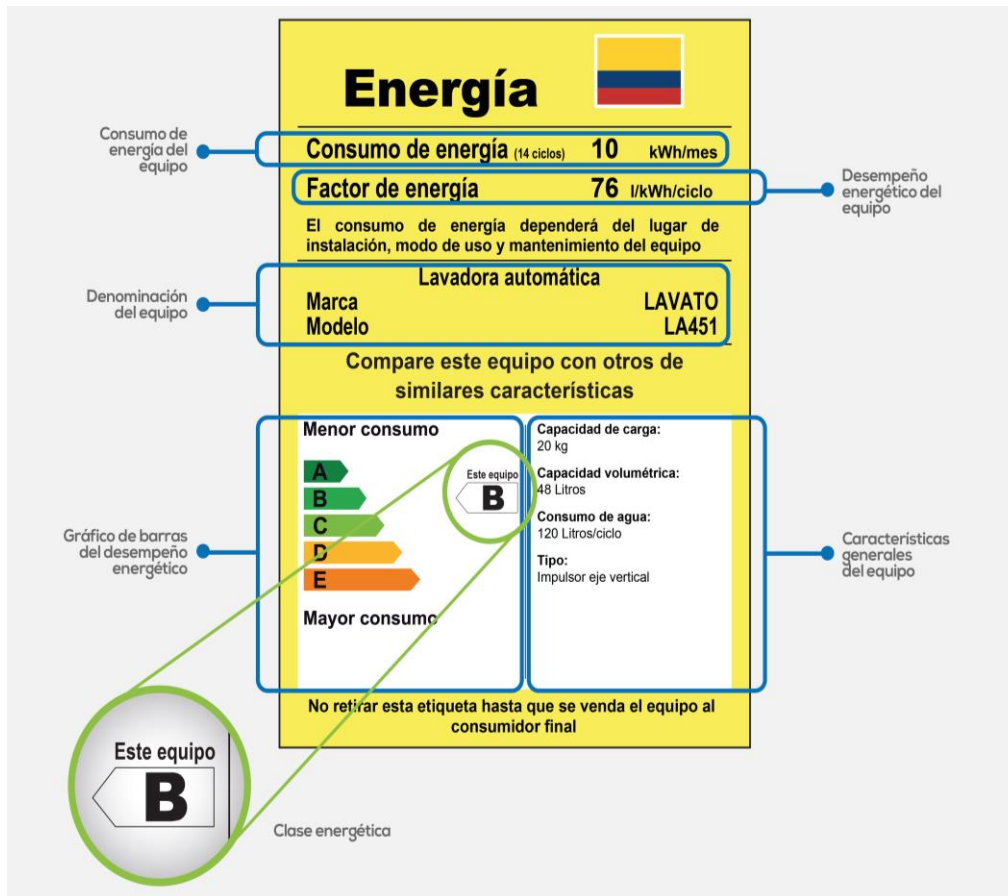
Energía

Consumo de energía del equipo

Consumo de energía (14 ciclos) 10 kWh/mes

Factor de energía 76 l/kWh/ciclo

Desempeño energético del equipo

El consumo de energía dependerá del lugar de instalación, modo de uso y mantenimiento del equipo

Denominación del equipo

Lavadora automática
Marca LAVATO
Modelo LA451

Compare este equipo con otros de similares características

Menor consumo

A
B
C
D
E

Este equipo
B

Mayor consumo

Gráfico de barras del desempeño energético

Capacidad de carga:
20 kg

Capacidad volumétrica:
48 Litros

Consumo de agua:
120 Litros/ciclo

Tipo:
Impulsor eje vertical

Características generales del equipo

No retirar esta etiqueta hasta que se venda el equipo al consumidor final

Este equipo
B

Clase energética